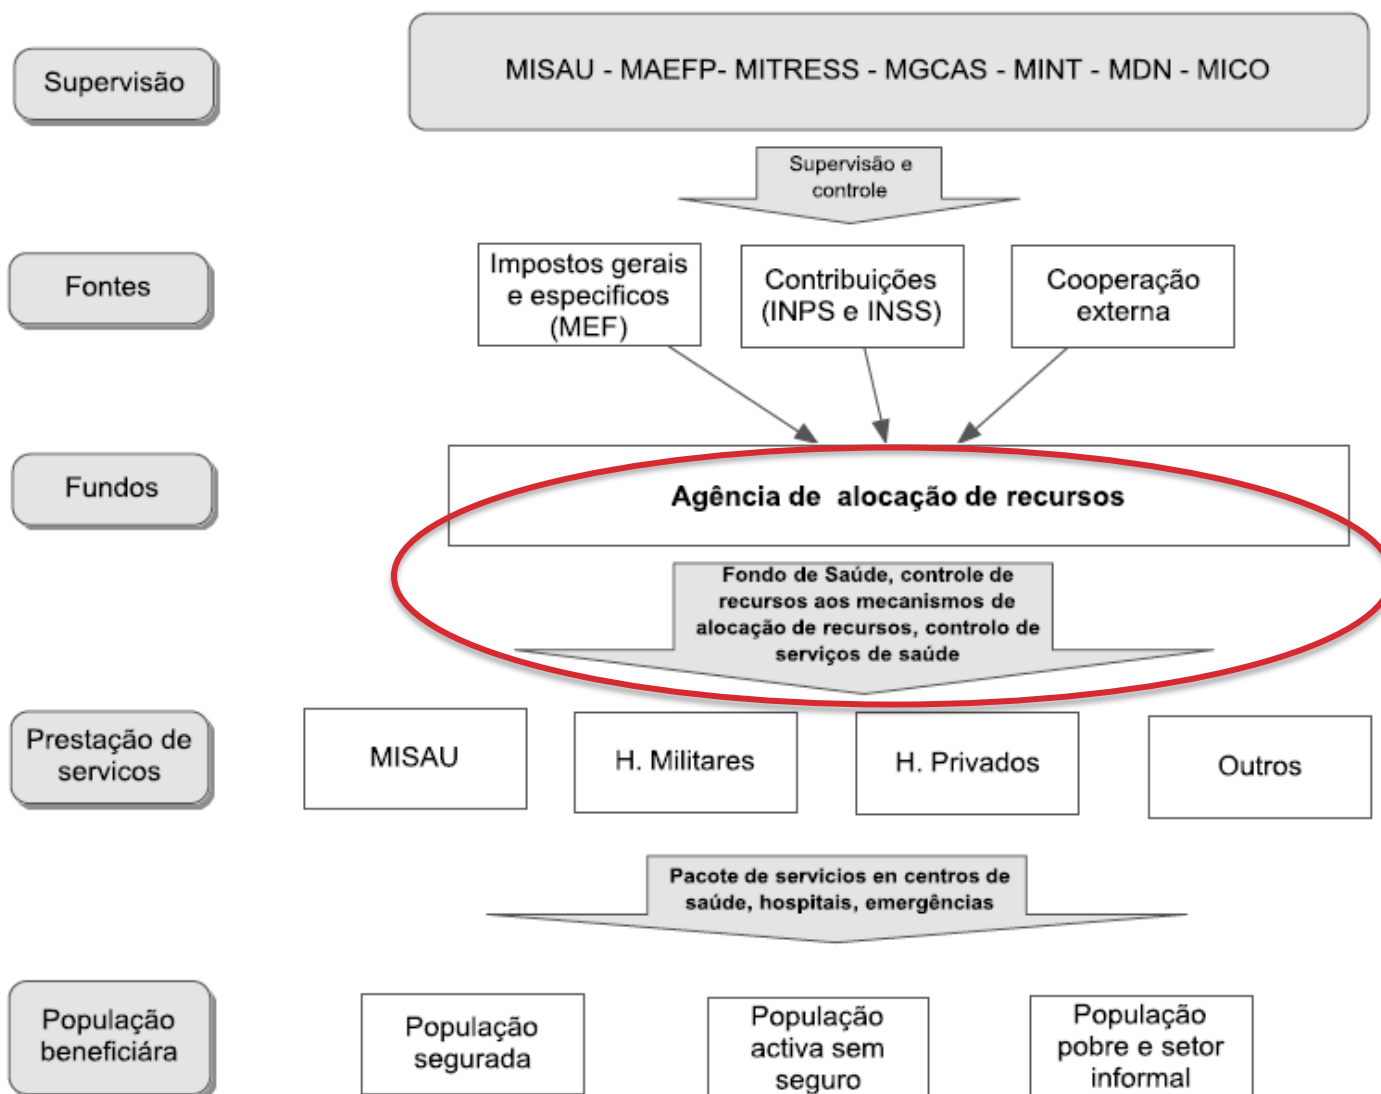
Supervisão

MISAU - MAEFP- MITRESS - MGCAS - MINT - MDN - MICO

Supervisão e controle

Fontes

Impostos gerais e especificos (MEF)

Contribuições (INPS e INSS)

Cooperação externa

Fundos

Agência de alocação de recursos

Fondo de Saúde, controle de recursos aos mecanismos de alocação de recursos, controlo de serviços de saúde

Prestação de servicos

MISAU

H. Militares

H. Privados

Outros

Pacote de servicios en centros de saúde, hospitais, emergências

População beneficiára

População segurada

População activa sem seguro

População pobre e setor informal